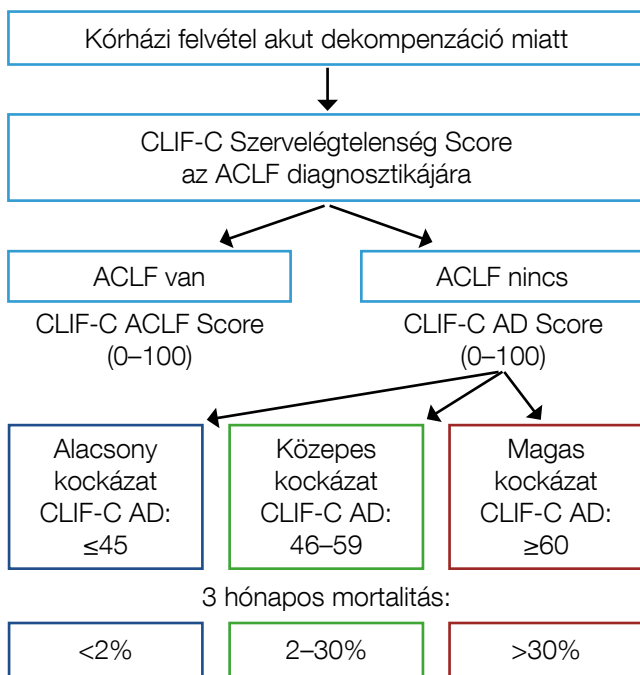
Kórházi felvétel akut dekompenzáció miatt

CLIF-C Szervelégtelenség Score az ACLF diagnosztikájára

ACLF van

ACLF nincs

CLIF-C ACLF Score (0–100)

CLIF-C AD Score (0–100)

Alacsony kockázat CLIF-C AD: ≤45

Közepes kockázat CLIF-C AD: 46–59

Magas kockázat CLIF-C AD: ≥60

3 hónapos mortalitás:

<2%

2–30%

>30%